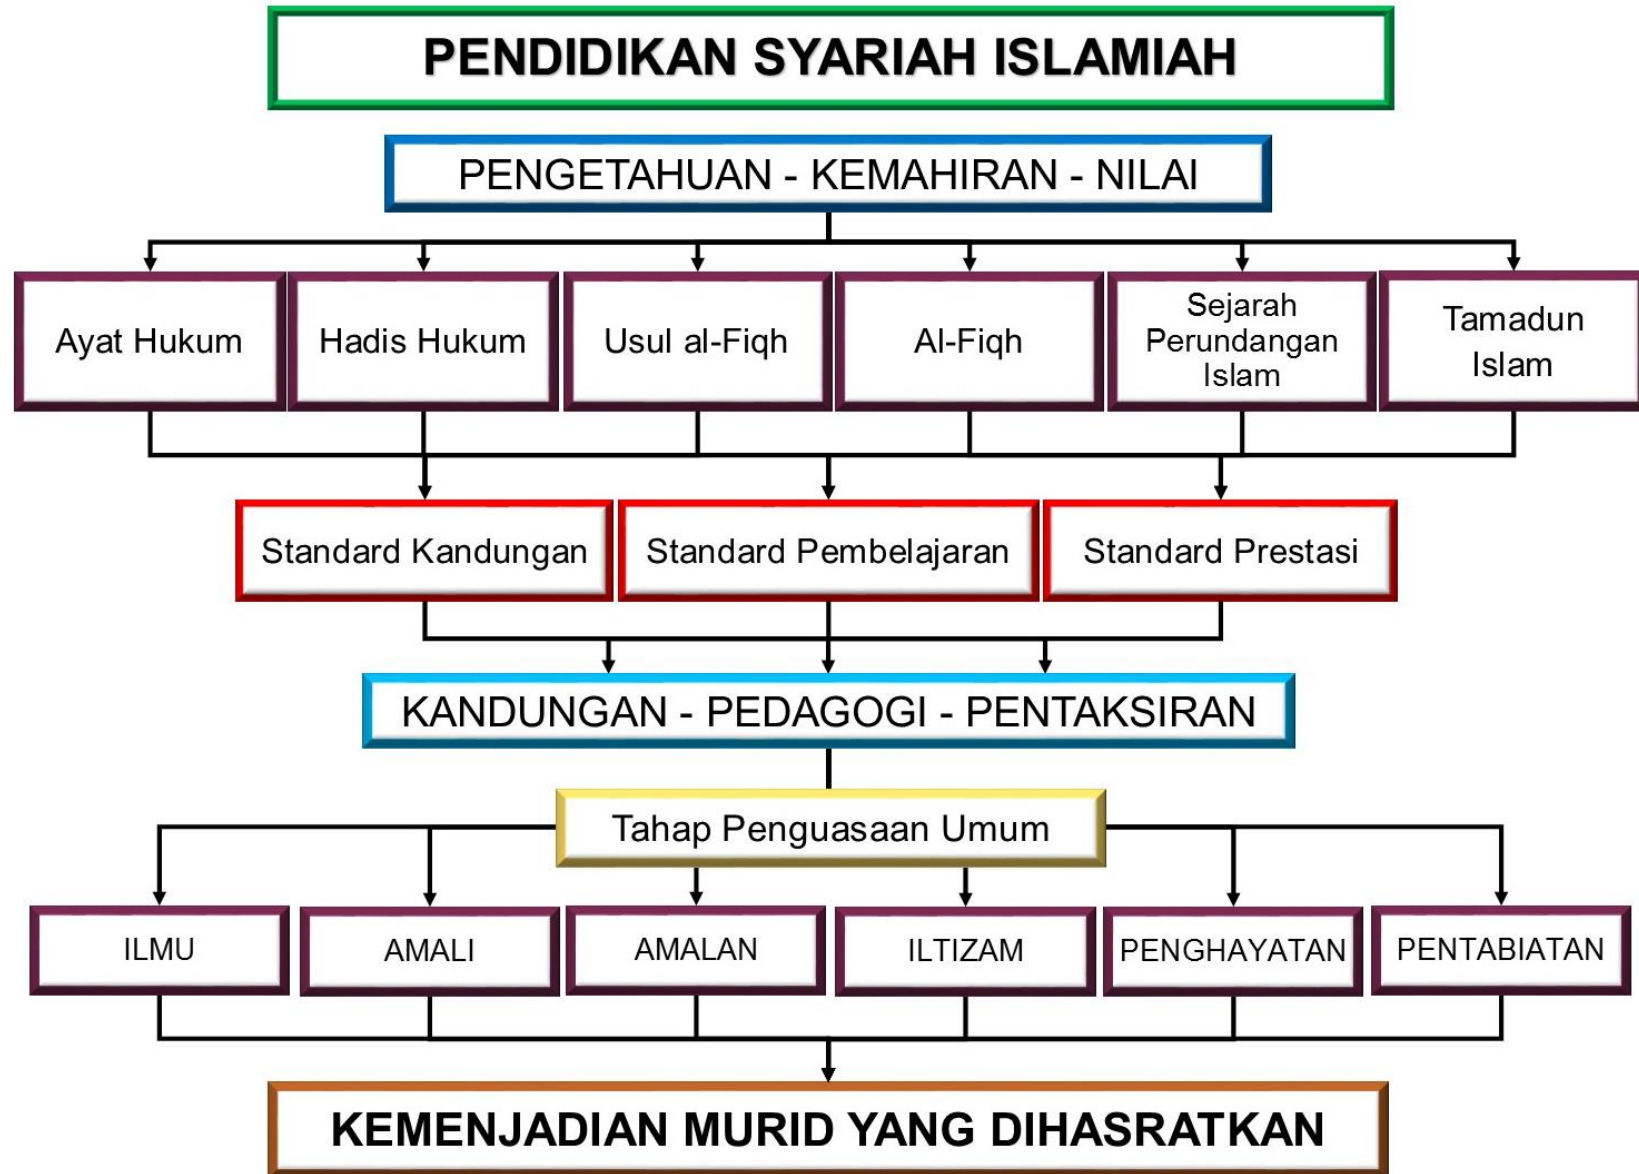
PENDIDIKAN SYARIAH ISLAMIAH

PENGETAHUAN - KEMAHIRAN - NILAI

Ayat Hukum

Hadis Hukum

Usul al-Fiqh

Al-Fiqh

Sejarah Perundangan Islam

Tamadun Islam

Standard Kandungan

Standard Pembelajaran

Standard Prestasi

KANDUNGAN - PEDAGOGI - PENTAKSIRAN

Tahap Penguasaan Umum

ILMU

AMALI

AMALAN

ILTIZAM

PENGHAYATAN

PENTABIATAN

KEMENJADIAN MURID YANG DIHASRATKAN